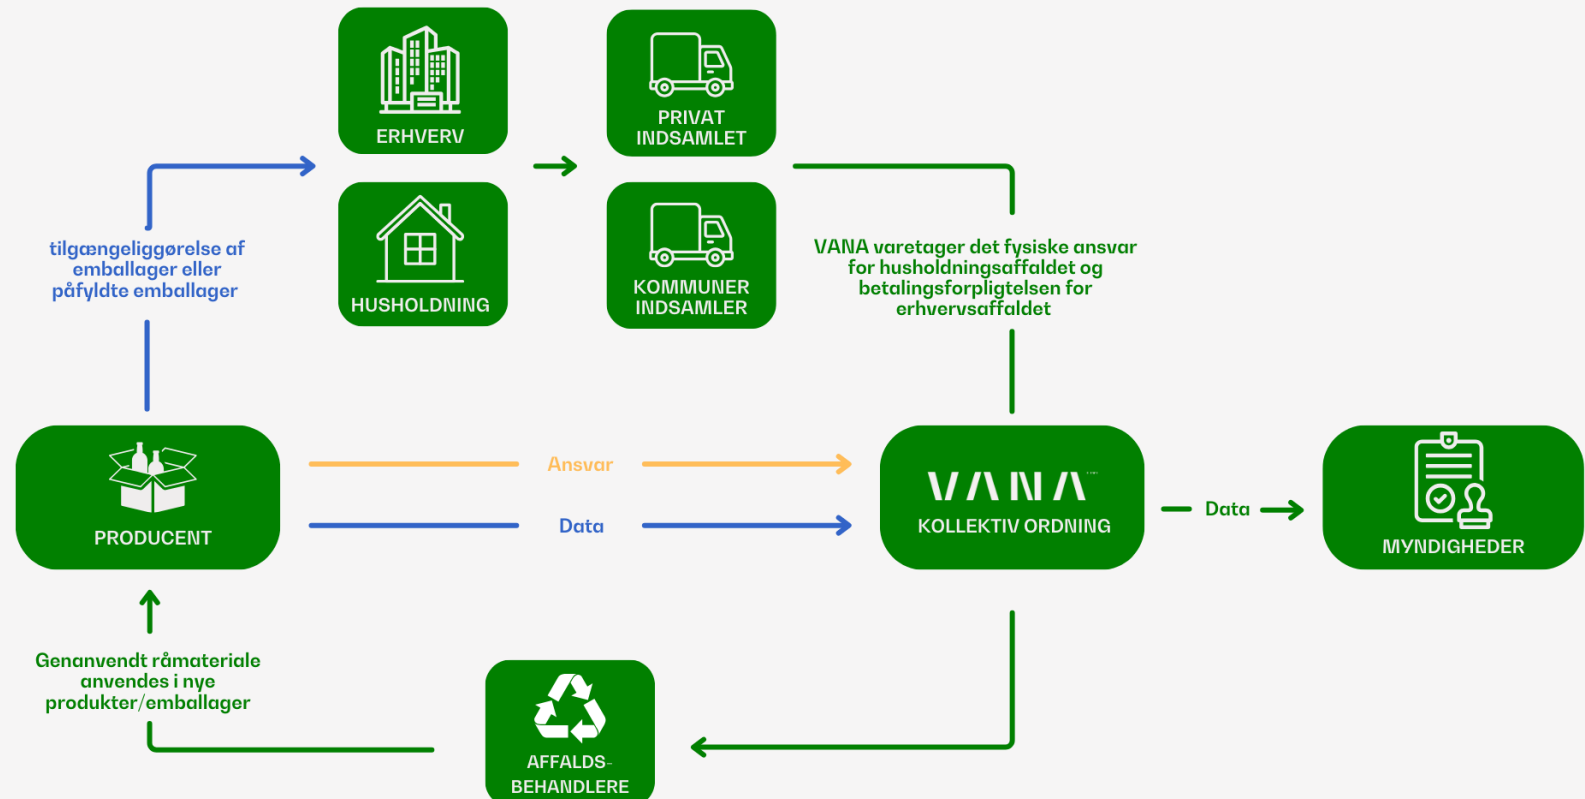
ERHVERV

PRIVAT INDSAMLET

tilgængeliggørelse af emballager eller påfyldte emballager

HUSHOLDNING

KOMMUNER INDSAMLER

VANA varetager det fysiske ansvar for husholdningsaffaldet og betalingsforpligtelsen for erhvervsaffaldet

PRODUCENT

Ansvar

Data

VANA
KOLLEKTIV ORDNING

Data

MYNDIGHEDER

Genanvendt råmateriale anvendes i nye produkter/emballager

AFFALDS-
BEHANDLERE